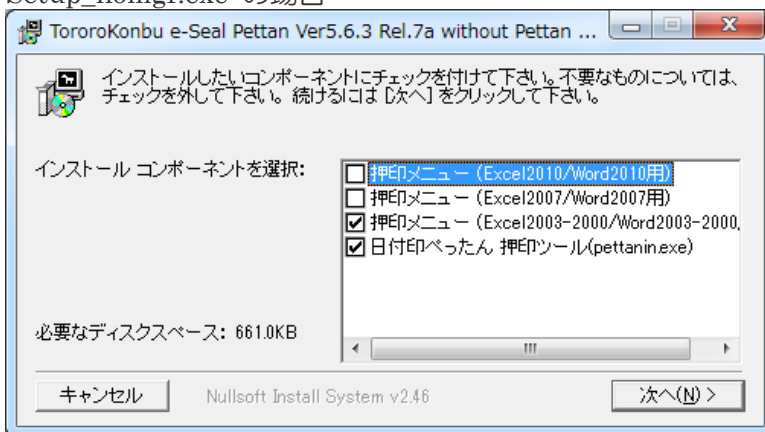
Setup_nomgr.exe の場合

TororoKonbu e-Seal Pettan Ver5.6.3 Rel.7a without Pettan ...

インストールしたいコンポーネントにチェックを付けて下さい。不要なものについては、チェックを外して下さい。続けるには [次へ] をクリックして下さい。

インストール コンポーネントを選択:

☐ 押印メニュー (Excel2010/Word2010用)
☐ 押印メニュー (Excel2007/Word2007用)
☑ 押印メニュー (Excel2003-2000/Word2003-2000,
☑ 日付印ぺったん 押印ツール(pettanin.exe)

必要なディスクスペース: 661.0KB

キャンセル

Nullsoft Install System v2.46

次へ(N) >